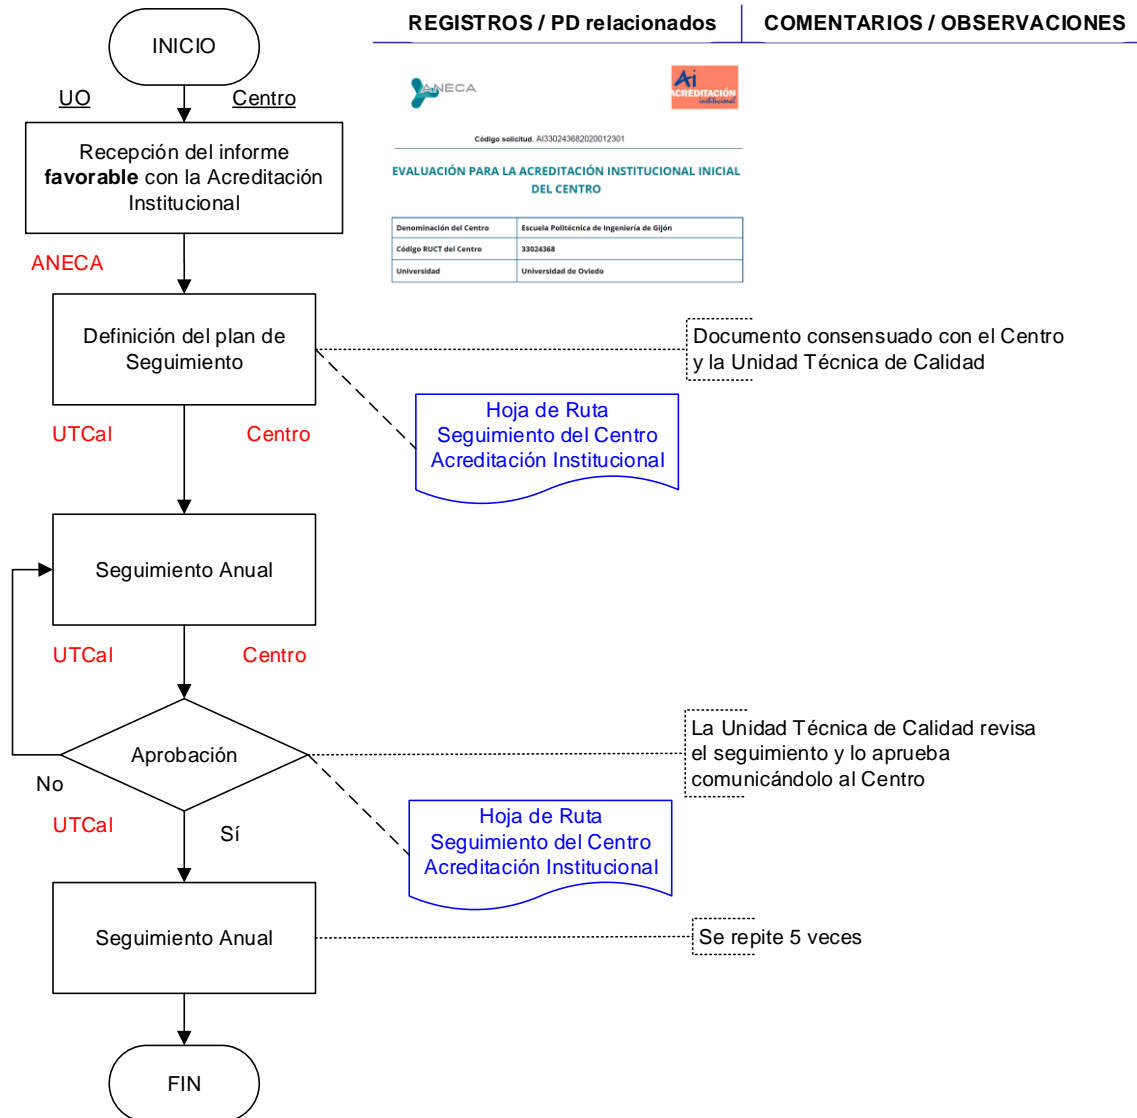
REGISTROS / PD relacionados

COMENTARIOS / OBSERVACIONES

INICIO

UO

Centro

Recepción del informe **favorable** con la Acreditación Institucional

ANECA

ANECA

Ai ACREDITACIÓN institucional

Código solicitud. AI330243682020012301

EVALUACIÓN PARA LA ACREDITACIÓN INSTITUCIONAL INICIAL DEL CENTRO

| Denominación del Centro | Escuela Politécnica de Ingeniería de Gijón |
|---|---|
| Código RUCT del Centro | 33024368 |
| Universidad | Universidad de Oviedo |

Definición del plan de Seguimiento

Documento consensuado con el Centro y la Unidad Técnica de Calidad

UTCal

Centro

Hoja de Ruta Seguimiento del Centro Acreditación Institucional

Seguimiento Anual

UTCal

Centro

Aprobación

La Unidad Técnica de Calidad revisa el seguimiento y lo aprueba comunicándolo al Centro

No

UTCal

Sí

Hoja de Ruta Seguimiento del Centro Acreditación Institucional

Seguimiento Anual

Se repite 5 veces

FIN